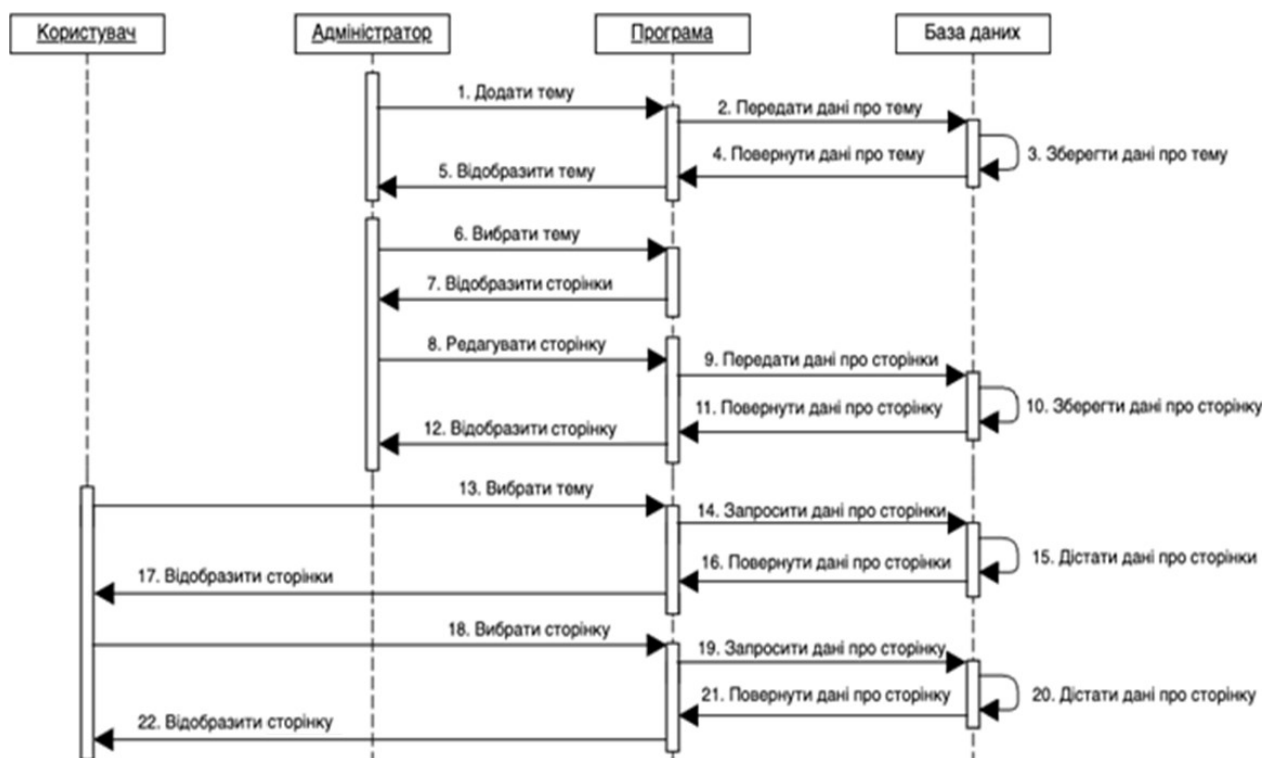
Користувач

Адміністратор

Програма

База даних

1. Додати тему

2. Передати дані про тему

3. Зберегти дані про тему

4. Повернути дані про тему

5. Відобразити тему

6. Вибрати тему

7. Відобразити сторінки

8. Редагувати сторінку

9. Передати дані про сторінки

10. Зберегти дані про сторінку

11. Повернути дані про сторінку

12. Відобразити сторінку

13. Вибрати тему

14. Запросити дані про сторінки

15. Дістати дані про сторінки

16. Повернути дані про сторінки

17. Відобразити сторінки

18. Вибрати сторінку

19. Запросити дані про сторінку

20. Дістати дані про сторінку

21. Повернути дані про сторінку

22. Відобразити сторінку